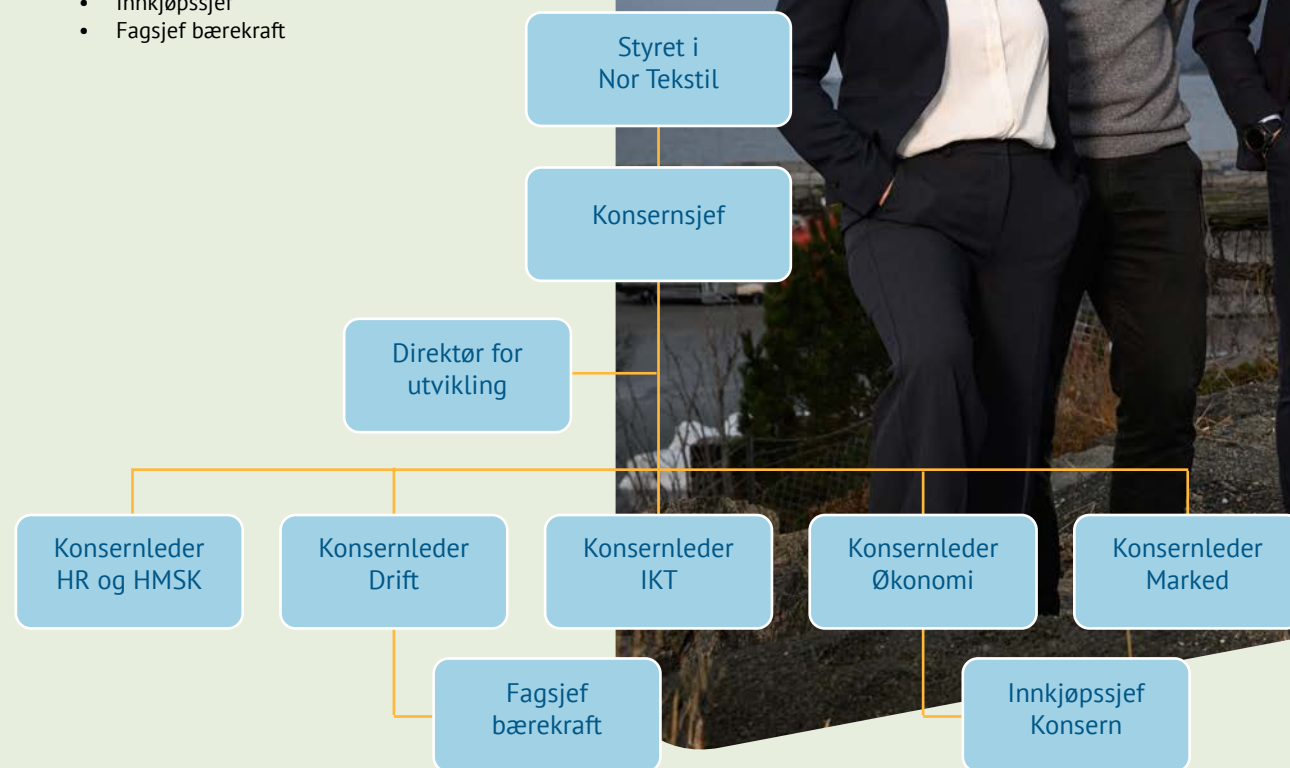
• Innkjøpssjef
• Fagsjef bærekraft

Styret i Nor Tekstil

Konsernsjef

Direktør for utvikling

Konsernleder HR og HMSK

Konsernleder Drift

Konsernleder IKT

Konsernleder Økonomi

Konsernleder Marked

Fagsjef bærekraft

Innkjøpssjef Konsern